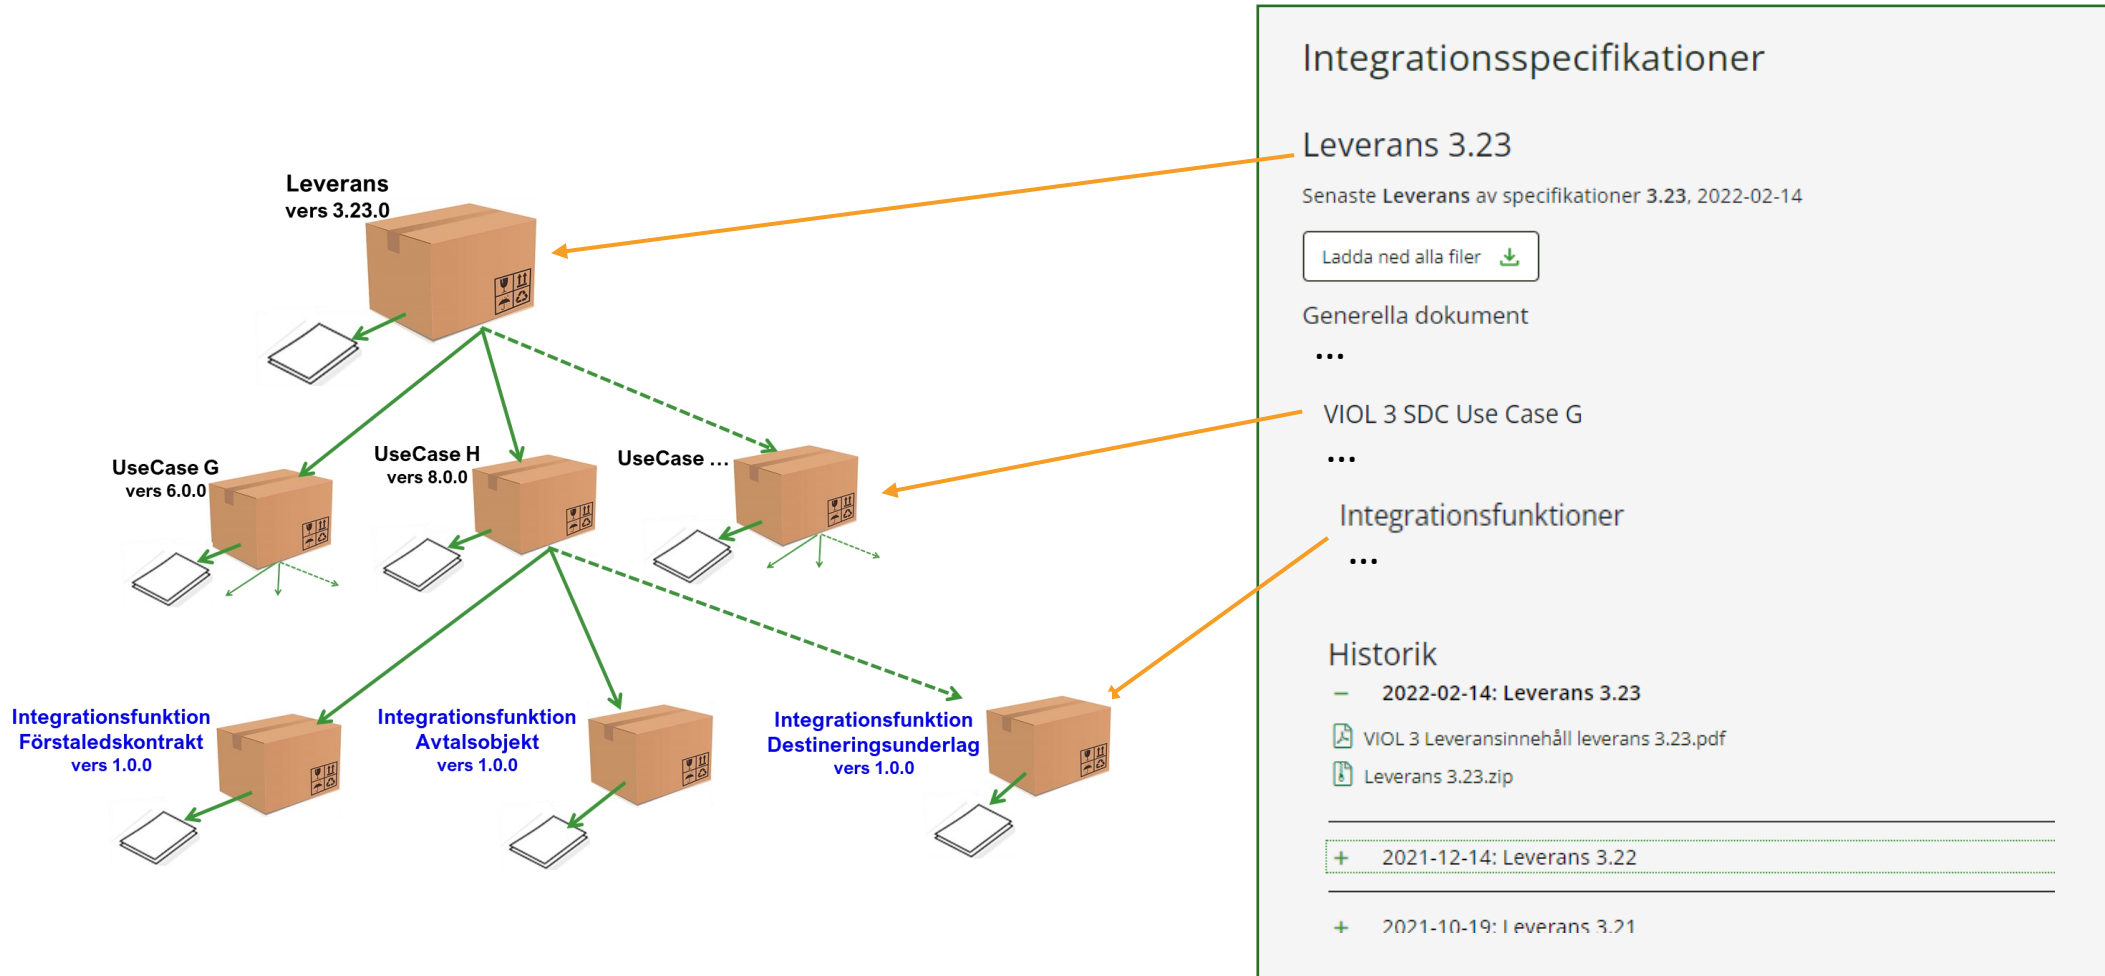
Leverans
vers 3.23.0

UseCase G
vers 6.0.0

UseCase H
vers 8.0.0

UseCase …

Integrationsfunktion
Förstaledskontrakt
vers 1.0.0

Integrationsfunktion
Avtalsobjekt
vers 1.0.0

Integrationsfunktion
Destineringsunderlag
vers 1.0.0

Integrationsspecifikationer

Leverans 3.23

Senaste **Leverans** av specifikationer **3.23**, 2022-02-14

Ladda ned alla filer

Generella dokument

…

VIOL 3 SDC Use Case G

…

Integrationsfunktioner

…

Historik

– 2022-02-14: Leverans 3.23

VIOL 3 Leveransinnehåll leverans 3.23.pdf

Leverans 3.23.zip

+ 2021-12-14: Leverans 3.22

+ 2021-10-19: Leverans 3.21